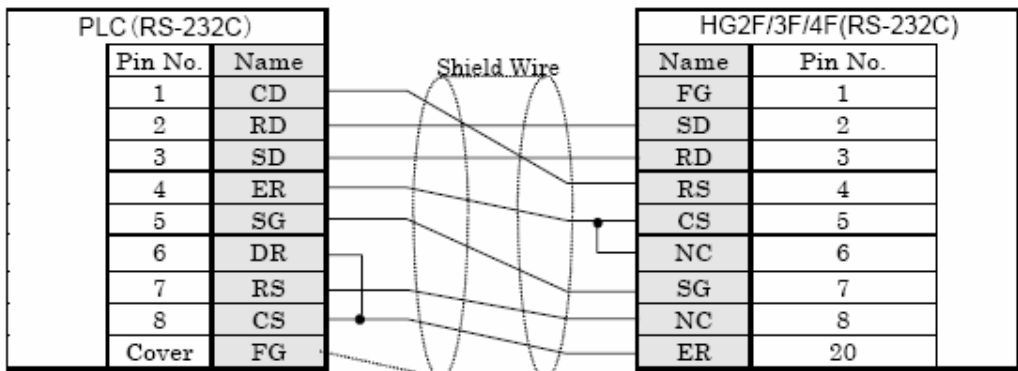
PLC (RS-232C)

| Pin No. | Name |
|---|---|
| 1 | CD |
| 2 | RD |
| 3 | SD |
| 4 | ER |
| 5 | SG |
| 6 | DR |
| 7 | RS |
| 8 | CS |
| Cover | FG |

Shield Wire

HG2F/3F/4F(RS-232C)

| Name | Pin No. |
|---|---|
| FG | 1 |
| SD | 2 |
| RD | 3 |
| RS | 4 |
| CS | 5 |
| NC | 6 |
| SG | 7 |
| NC | 8 |
| ER | 20 |